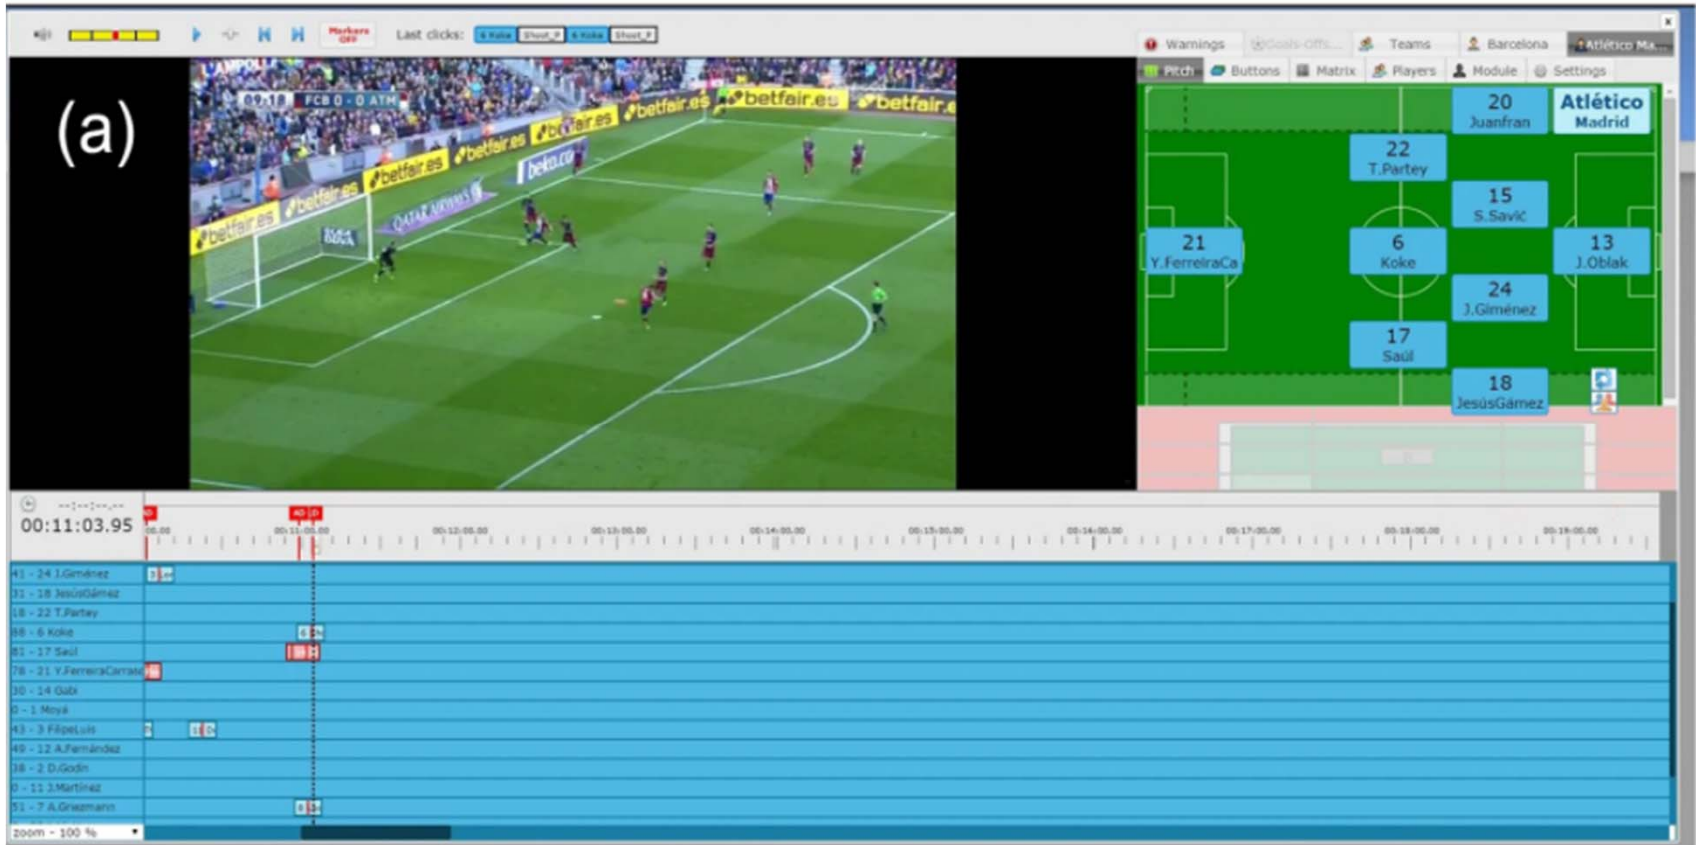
Markers OFF Last clicks: 6 Koke Shoot_P 6 Koke Shoot_P

(a)

09:18 FCB 0 - 0 ATM

betfair.es betfair.es betfair.es betfair.es betfair.es betfair.es betfair.es betfair.es

Warnings Goals-Offs Teams Barcelona Atlético Ma...

Pitch Buttons Matrix Players Module Settings

20 Juanfran

Atlético Madrid

22 T.Partey

15 S.Savić

21 Y.FerreiraCa

6 Koke

13 J.Oblak

24 J.Giménez

17 Saúl

18 JesúsGámez

00:11:03.95

00:10:00.00 00:11:00.00 00:12:00.00 00:13:00.00 00:14:00.00 00:15:00.00 00:16:00.00 00:17:00.00 00:18:00.00 00:19:00.00

41 - 24 J.Giménez
31 - 18 JesúsGámez
18 - 22 T.Partey
88 - 6 Koke
81 - 17 Saúl
78 - 21 Y.FerreiraCarrasc
30 - 14 Gabi
0 - 1 Moyá
43 - 3 FilipeLuís
49 - 12 A.Fernández
38 - 2 D.Godín
0 - 11 J.Martínez
51 - 7 A.Griezmann

zoom - 100 %